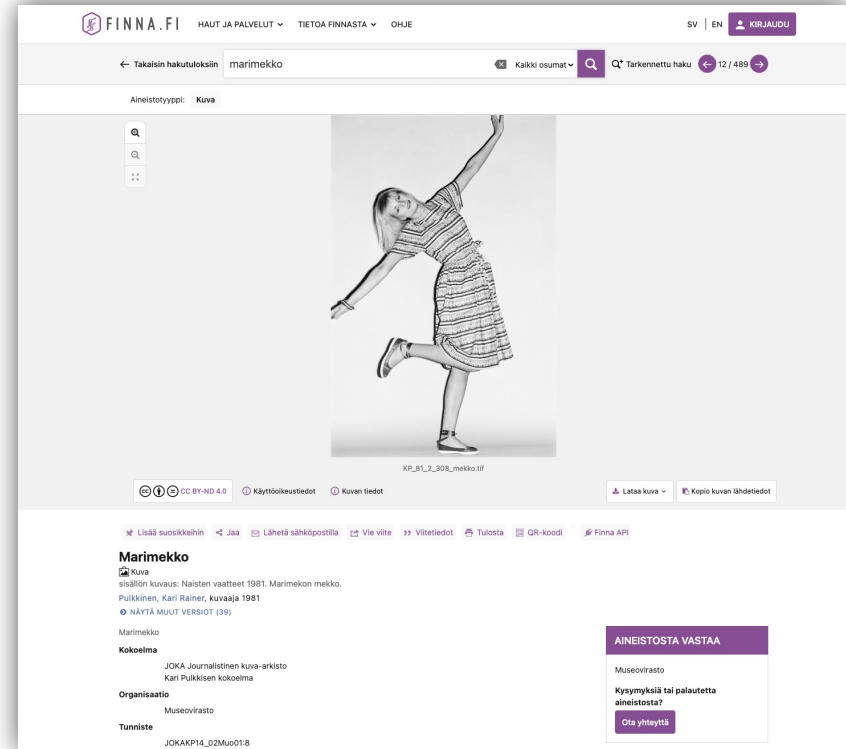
FINNA.FI HAUT JA PALVELUT ⌄ TIETOA FINNASTA ⌄ OHJE

SV | EN KIRJAUDU

← Takaisin hakutuloksiin marimekko Kaikki osumat ⌄ Tarkennettu haku 12 / 489

Aineistotyyppi: Kuva

KP_81_2_308_mekko.tif

CC BY-ND 4.0 Käyttöoikeustiedot Kuvan tiedot

Lataa kuva ⌄ Kopio kuvan lähdetiedot

Lisää suosikkeihin Jaa Lähetä sähköpostilla Vie viite Viitetiedot Tulosta QR-koodi Finna API

Marimekko

Kuva

sisällön kuvaus: Naisten vaatteet 1981. Marimekon mekko.

Pulkkinen, Kari Rainer, kuvaaja 1981

NÄYTÄ MUUT VERSIOT (39)

Marimekko

Kokoelma

JOKA Journalistinen kuva-arkisto

Kari Pulkkisen kokoelma

Organisaatio

Museovirasto

Tunniste

JOKAKP14_02Muo01:8

AINEISTOSTA VASTAA

Museovirasto

Kysymyksiä tai palautetta aineistosta?

Ota yhteyttä